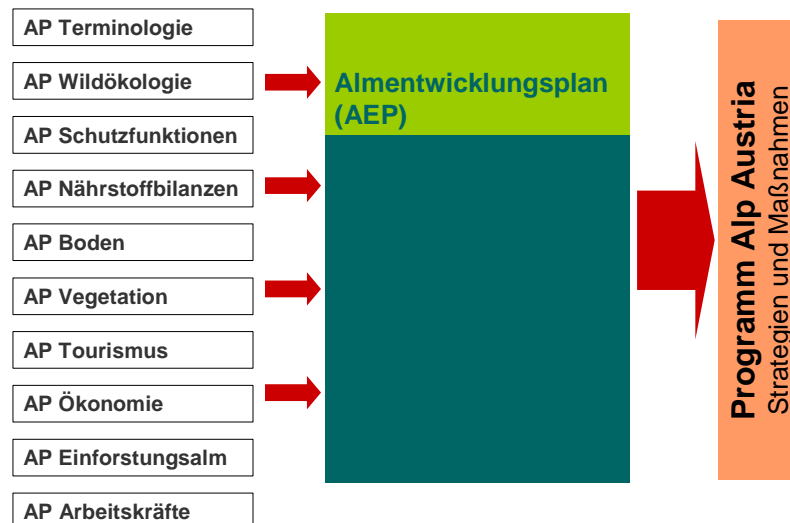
AP Terminologie

AP Wildökologie

AP Schutzfunktionen

AP Nährstoffbilanzen

AP Boden

AP Vegetation

AP Tourismus

AP Ökonomie

AP Einforstungsalm

AP Arbeitskräfte

Almentwicklungsplan (AEP)

Programm Alp Austria
Strategien und Maßnahmen